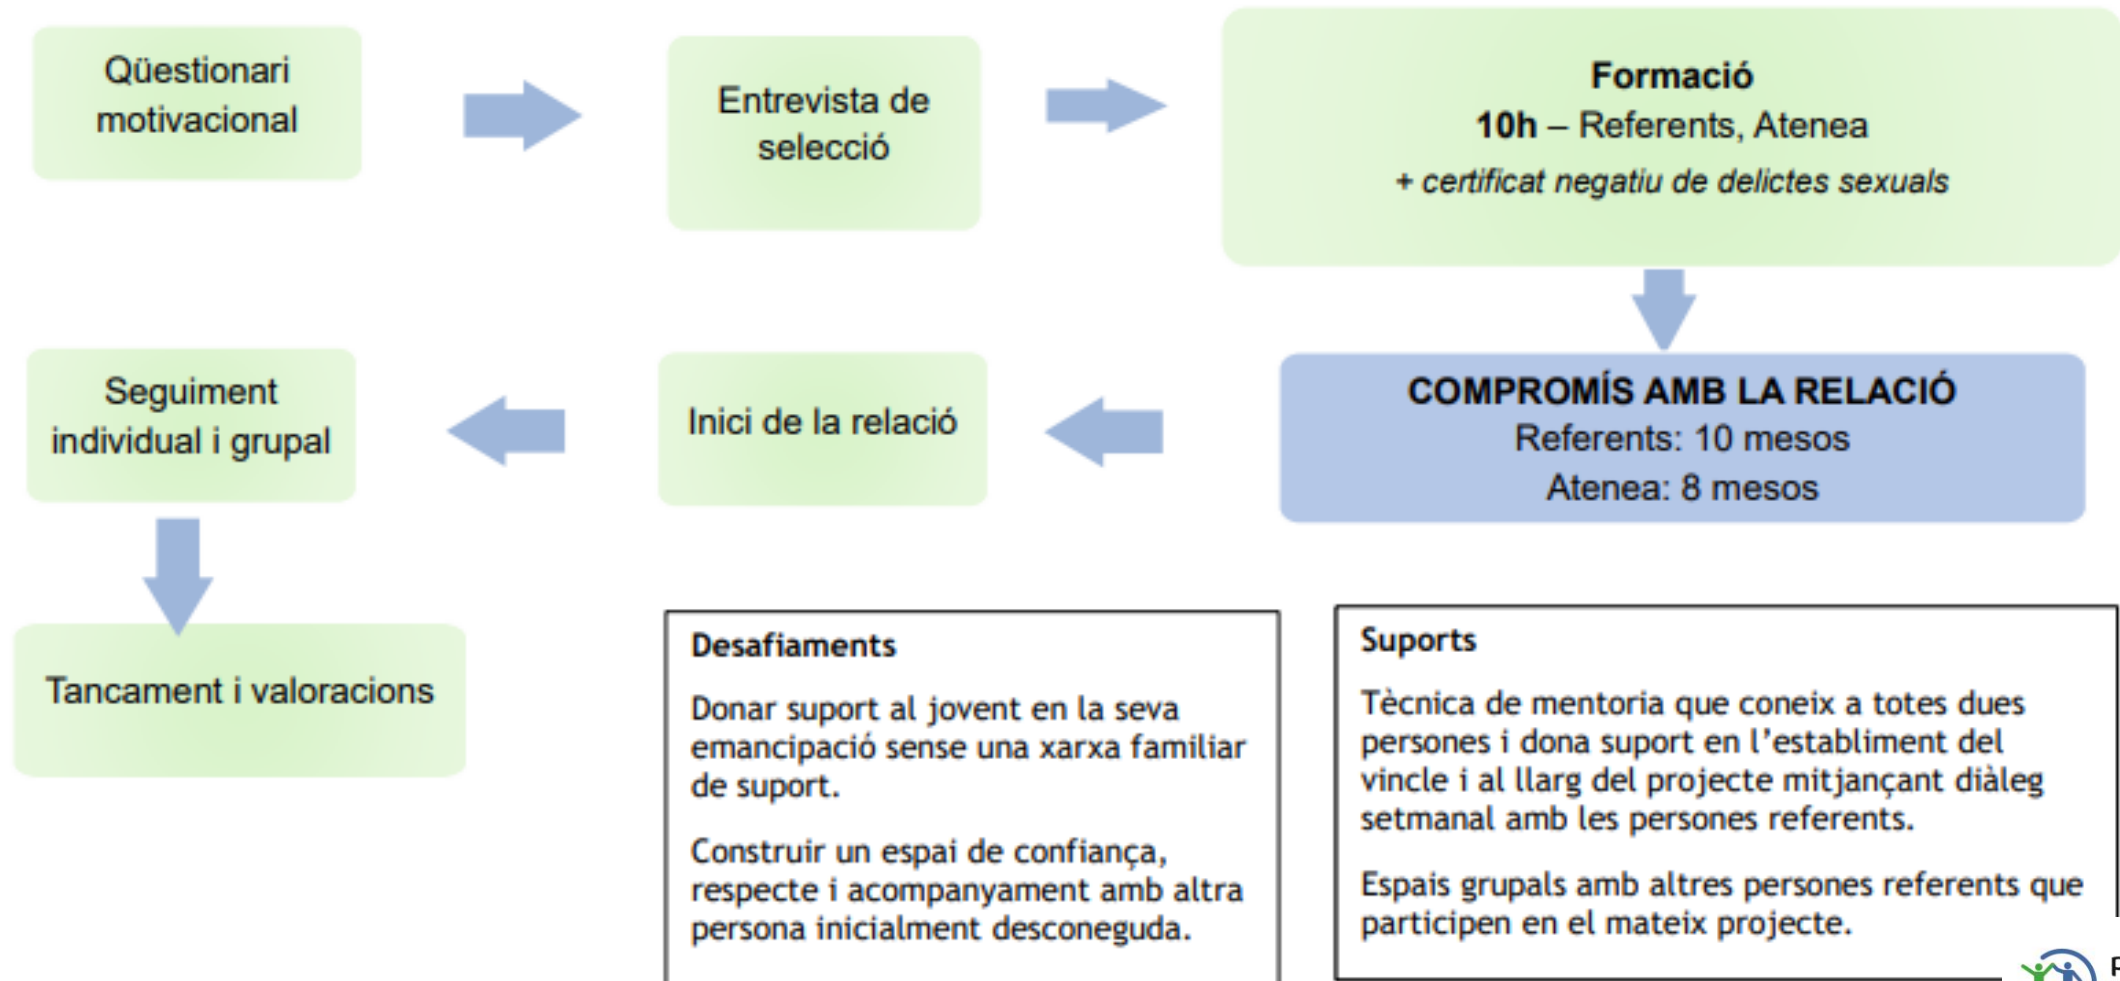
Qüestionari motivacional

Entrevista de selecció

**Formació**
**10h** – Referents, Atenea
*+ certificat negatiu de delictes sexuals*

COMPROMÍS AMB LA RELACIÓ
Referents: 10 mesos
Atenea: 8 mesos

Inici de la relació

Seguiment individual i grupal

Tancament i valoracions

**Desafiaments**

Donar suport al jovent en la seva emancipació sense una xarxa familiar de suport.

Construir un espai de confiança, respecte i acompanyament amb altra persona inicialment desconeguda.

**Suports**

Tècnica de mentoria que coneix a totes dues persones i dona suport en l'establiment del vincle i al llarg del projecte mitjançant diàleg setmanal amb les persones referents.

Espais grupals amb altres persones referents que participen en el mateix projecte.

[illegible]